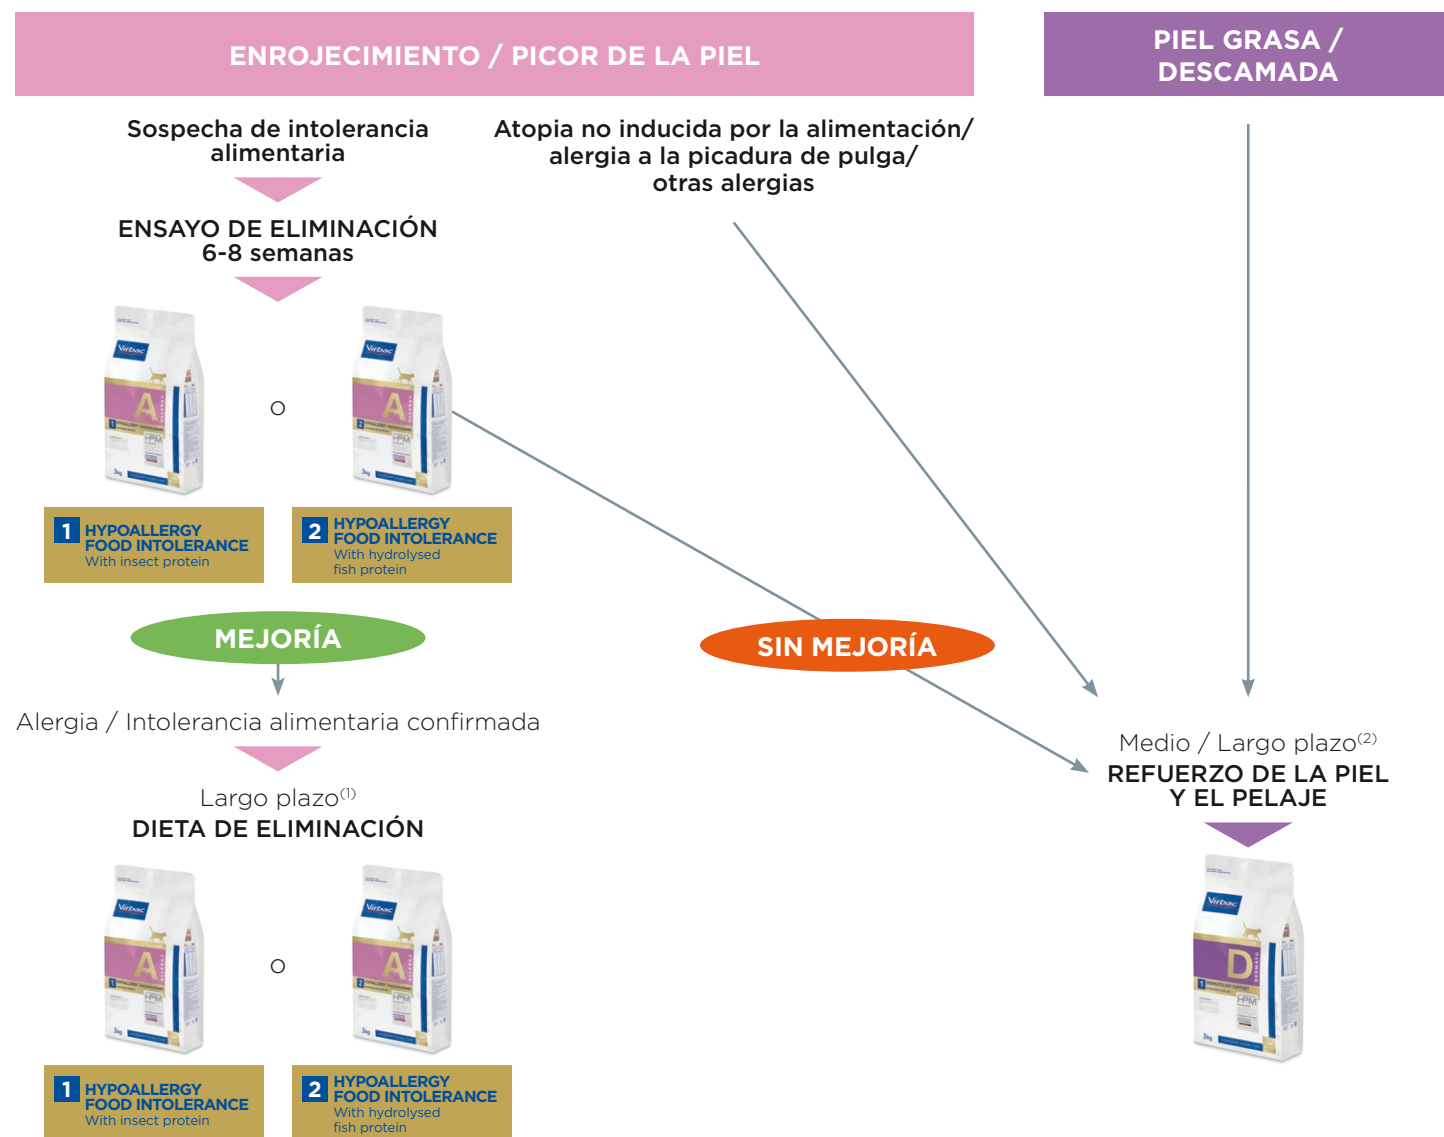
ENROJECIMIENTO / PICOR DE LA PIEL

PIEL GRASA / DESCAMADA

Sospecha de intolerancia alimentaria

Atopia no inducida por la alimentación/ alergia a la picadura de pulga/ otras alergias

ENSAYO DE ELIMINACIÓN 6-8 semanas

O

1 HYPOALLERGY FOOD INTOLERANCE With insect protein

2 HYPOALLERGY FOOD INTOLERANCE With hydrolysed fish protein

MEJORÍA

SIN MEJORÍA

Alergia / Intolerancia alimentaria confirmada

Largo plazo$^{(1)}$
DIETA DE ELIMINACIÓN

O

1 HYPOALLERGY FOOD INTOLERANCE With insect protein

2 HYPOALLERGY FOOD INTOLERANCE With hydrolysed fish protein

Medio / Largo plazo$^{(2)}$
REFUERZO DE LA PIEL Y EL PELAJE